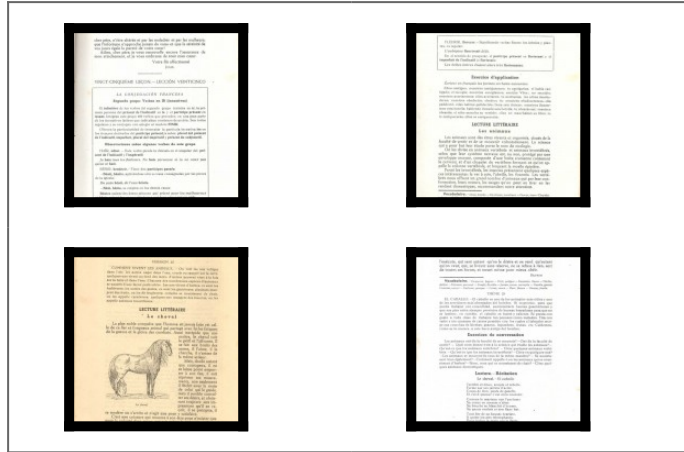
VINGT-CINQUIÈME LEÇON — LEÇON VINGT-CINQ

LA CONJUGAISON FRANÇAISE

Exercice d'application

LECTURE LITTÉRAIRE

Les voisines

LECTURE LITTÉRAIRE

Le cheval

Exercices de conversation

Lecture - Récitation